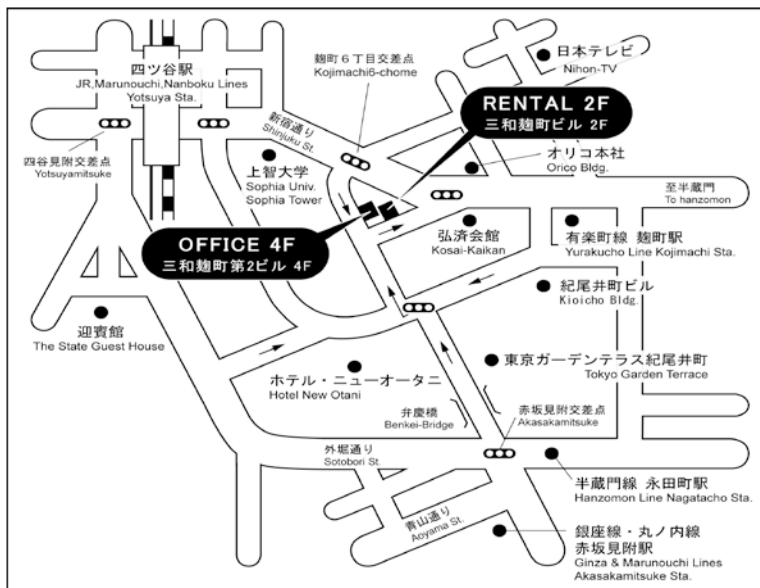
四ツ谷駅
JR,Marunouchi,Nanboku Lines
Yotsuya Sta.

麹町６丁目交差点
Kojimachi6-chome

日本テレビ
Nihon-TV

RENTAL 2F
三和麹町ビル 2F

新宿通り
Shinjuku St.

四谷見附交差点
Yotsuyamitsuke

上智大学
Sophia Univ.
Sophia Tower

オリコ本社
Orico Bldg.

至半蔵門
To hanzomon

OFFICE 4F
三和麹町第2ビル 4F

弘済会館
Kosai-Kaikan

有楽町線 麹町駅
Yurakucho Line Kojimachi Sta.

紀尾井町ビル
Kioicho Bldg.

迎賓館
The State Guest House

東京ガーデンテラス紀尾井町
Tokyo Garden Terrace

ホテル・ニューオータニ
Hotel New Otani

弁慶橋
Benkei-Bridge

赤坂見附交差点
Akasakamitsuke

外堀通り
Sotobori St

半蔵門線 永田町駅
Hanzomon Line Nagatacho Sta.

青山通り
Aoyama St.

銀座線・丸ノ内線
赤坂見附駅
Ginza & Marunouchi Lines
Akasakamitsuke Sta.